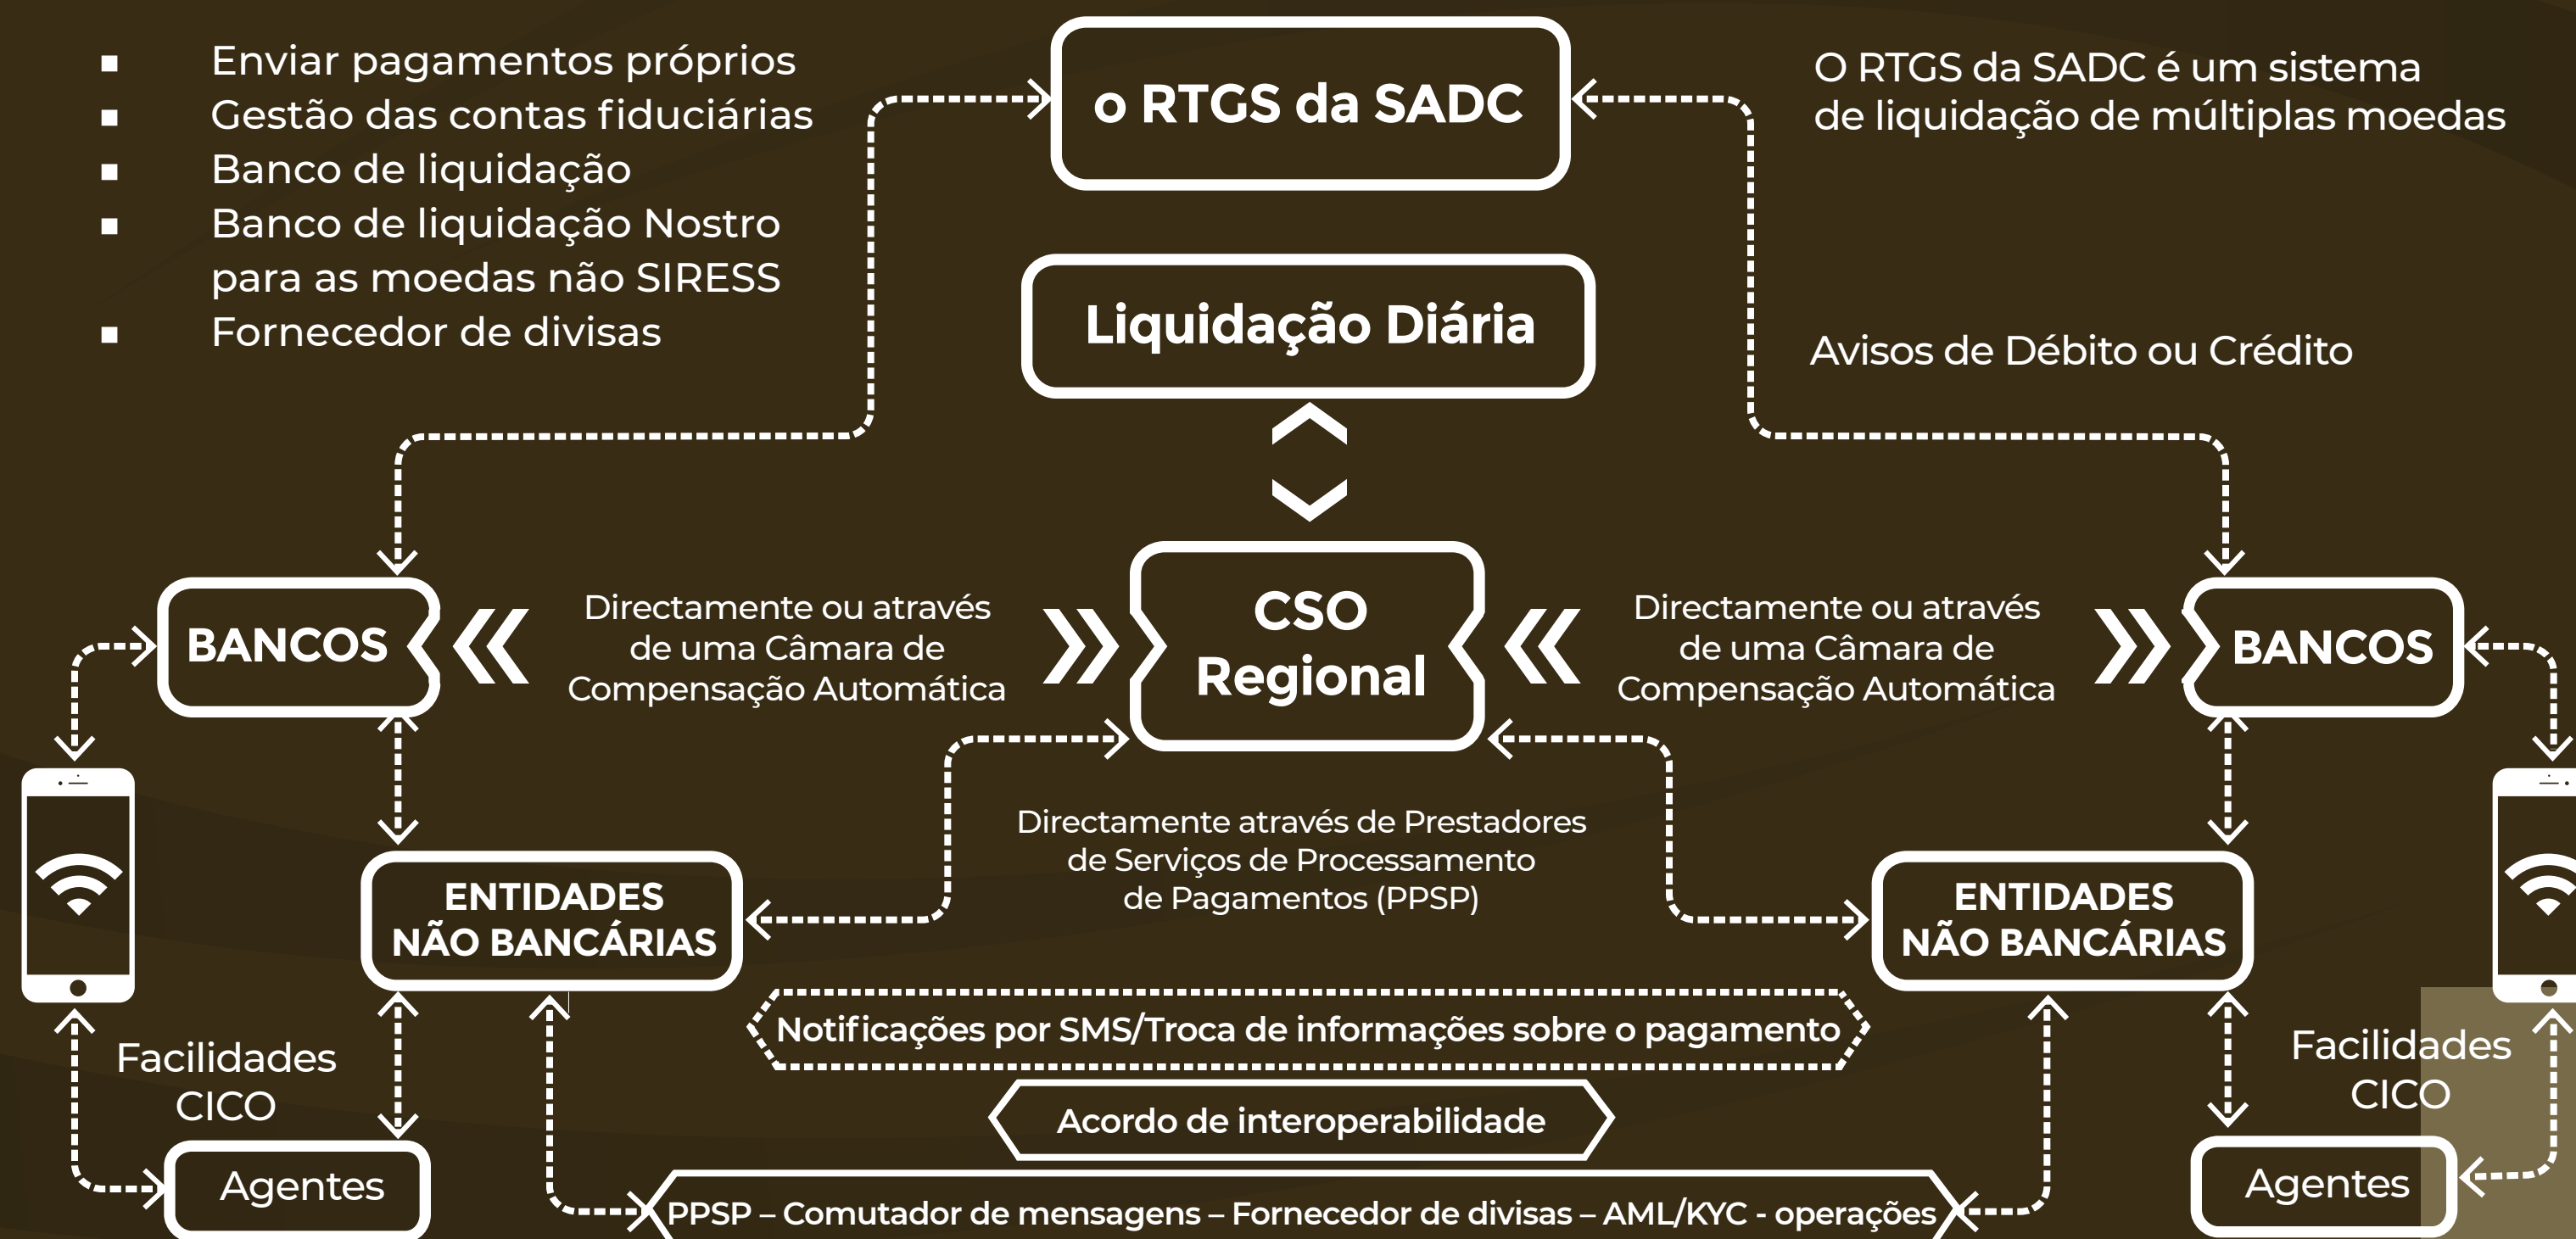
- Enviar pagamentos próprios
- Gestão das contas fiduciárias
- Banco de liquidação
- Banco de liquidação Nostro para as moedas não SIRESS
- Fornecedor de divisas

o RTGS da SADC

O RTGS da SADC é um sistema de liquidação de múltiplas moedas

Liquidação Diária

Avisos de Débito ou Crédito

BANCOS

Directamente ou através de uma Câmara de Compensação Automática

CSO Regional

Directamente ou através de uma Câmara de Compensação Automática

BANCOS

Directamente através de Prestadores de Serviços de Processamento de Pagamentos (PPSP)

ENTIDADES NÃO BANCÁRIAS

ENTIDADES NÃO BANCÁRIAS

Notificações por SMS/Troca de informações sobre o pagamento

Facilidades CICO

Facilidades CICO

Acordo de interoperabilidade

Agentes

PPSP – Comutador de mensagens – Fornecedor de divisas – AML/KYC - operações

Agentes